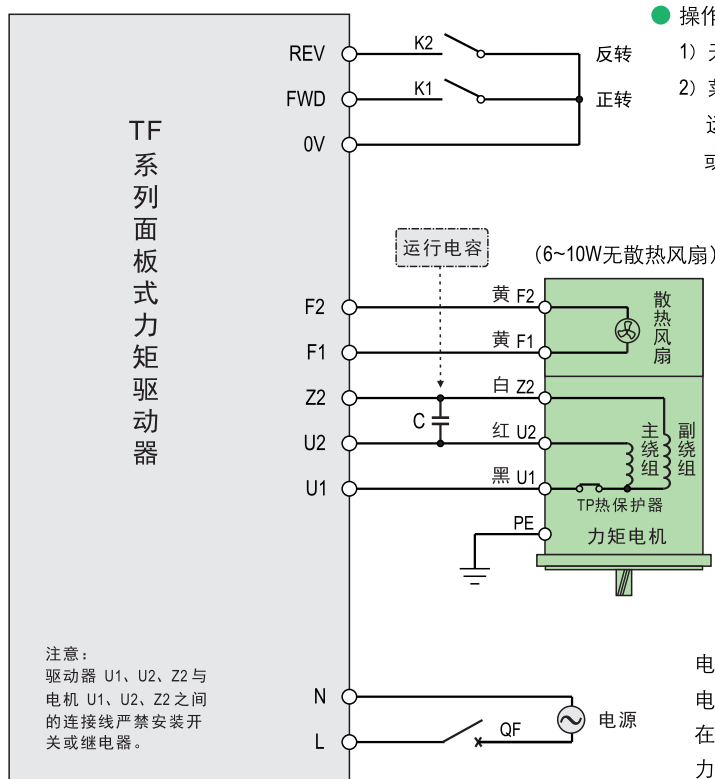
操作
1）无
2）某
运
或

TF系列面板式力矩驱动器

REV
FWD
0V
K2
K1
反转
正转

运行电容
(6~10W无散热风扇)
F2
F1
Z2
U2
U1
C
黄 F2
黄 F1
白 Z2
红 U2
黑 U1
散热风扇
主绕组
副绕组
TP热保护器
PE
力矩电机

注意：
驱动器 U1、U2、Z2与电机 U1、U2、Z2之间的连接线严禁安装开关或继电器。

N
L
QF
电源

电
电
在
力